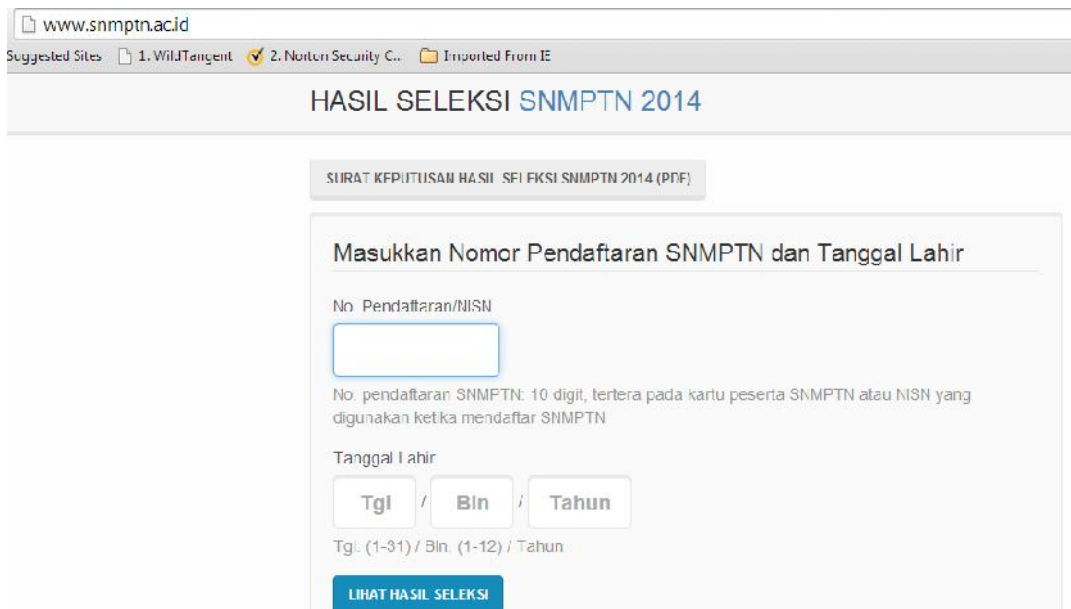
www.snmptn.ac.id

Suggested Sites 1. WildTangent 2. Norton Security C... Imported From IE

HASIL SELEKSI SNMPTN 2014

SURAT KEPUTUSAN HASIL SELEKSI SNMPTN 2014 (PDF)

Masukkan Nomor Pendaftaran SNMPTN dan Tanggal Lahir

No. Pendaftaran/NISN

No. pendaftaran SNMPTN: 10 digit, tertera pada kartu peserta SNMPTN atau NISN yang digunakan ketika mendaftar SNMPTN

Tanggal Lahir

Tgl / Bln / Tahun

Tgl. (1-31) / Bln. (1-12) / Tahun

LIHAT HASIL SELEKSI